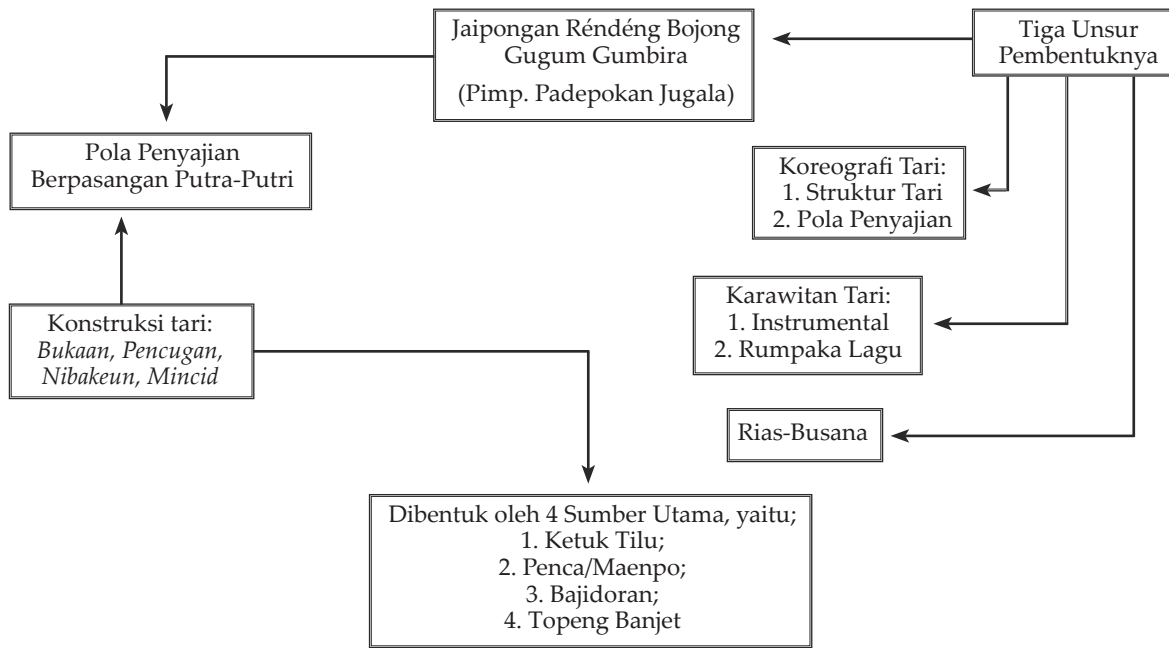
Jaipongan Réndéng Bojong Gugum Gumbira

(Pimp. Padepokan Jugala)

Tiga Unsur Pembentuknya

Pola Penyajian Berpasangan Putra-Putri

Koreografi Tari:
1. Struktur Tari
2. Pola Penyajian

Karawitan Tari:
1. Instrumental
2. Rumpaka Lagu

Konstruksi tari:
*Bukaan, Pencugan, Nibakeun, Mincid*

Rias-Busana

Dibentuk oleh 4 Sumber Utama, yaitu;
1. Ketuk Tilu;
2. Penca/Maenpo;
3. Bajidoran;
4. Topeng Banjet